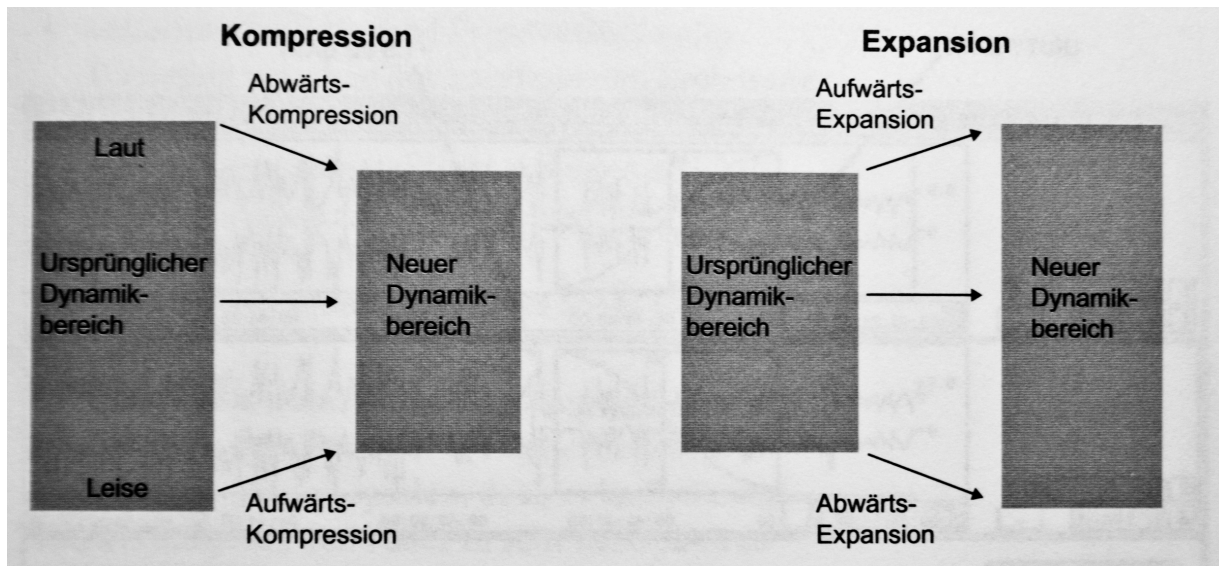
Kompression

Abwärts-Kompression

Laut

Ursprünglicher Dynamikbereich

Leise

Neuer Dynamikbereich

Aufwärts-Kompression

Expansion

Aufwärts-Expansion

Ursprünglicher Dynamikbereich

Neuer Dynamikbereich

Abwärts-Expansion